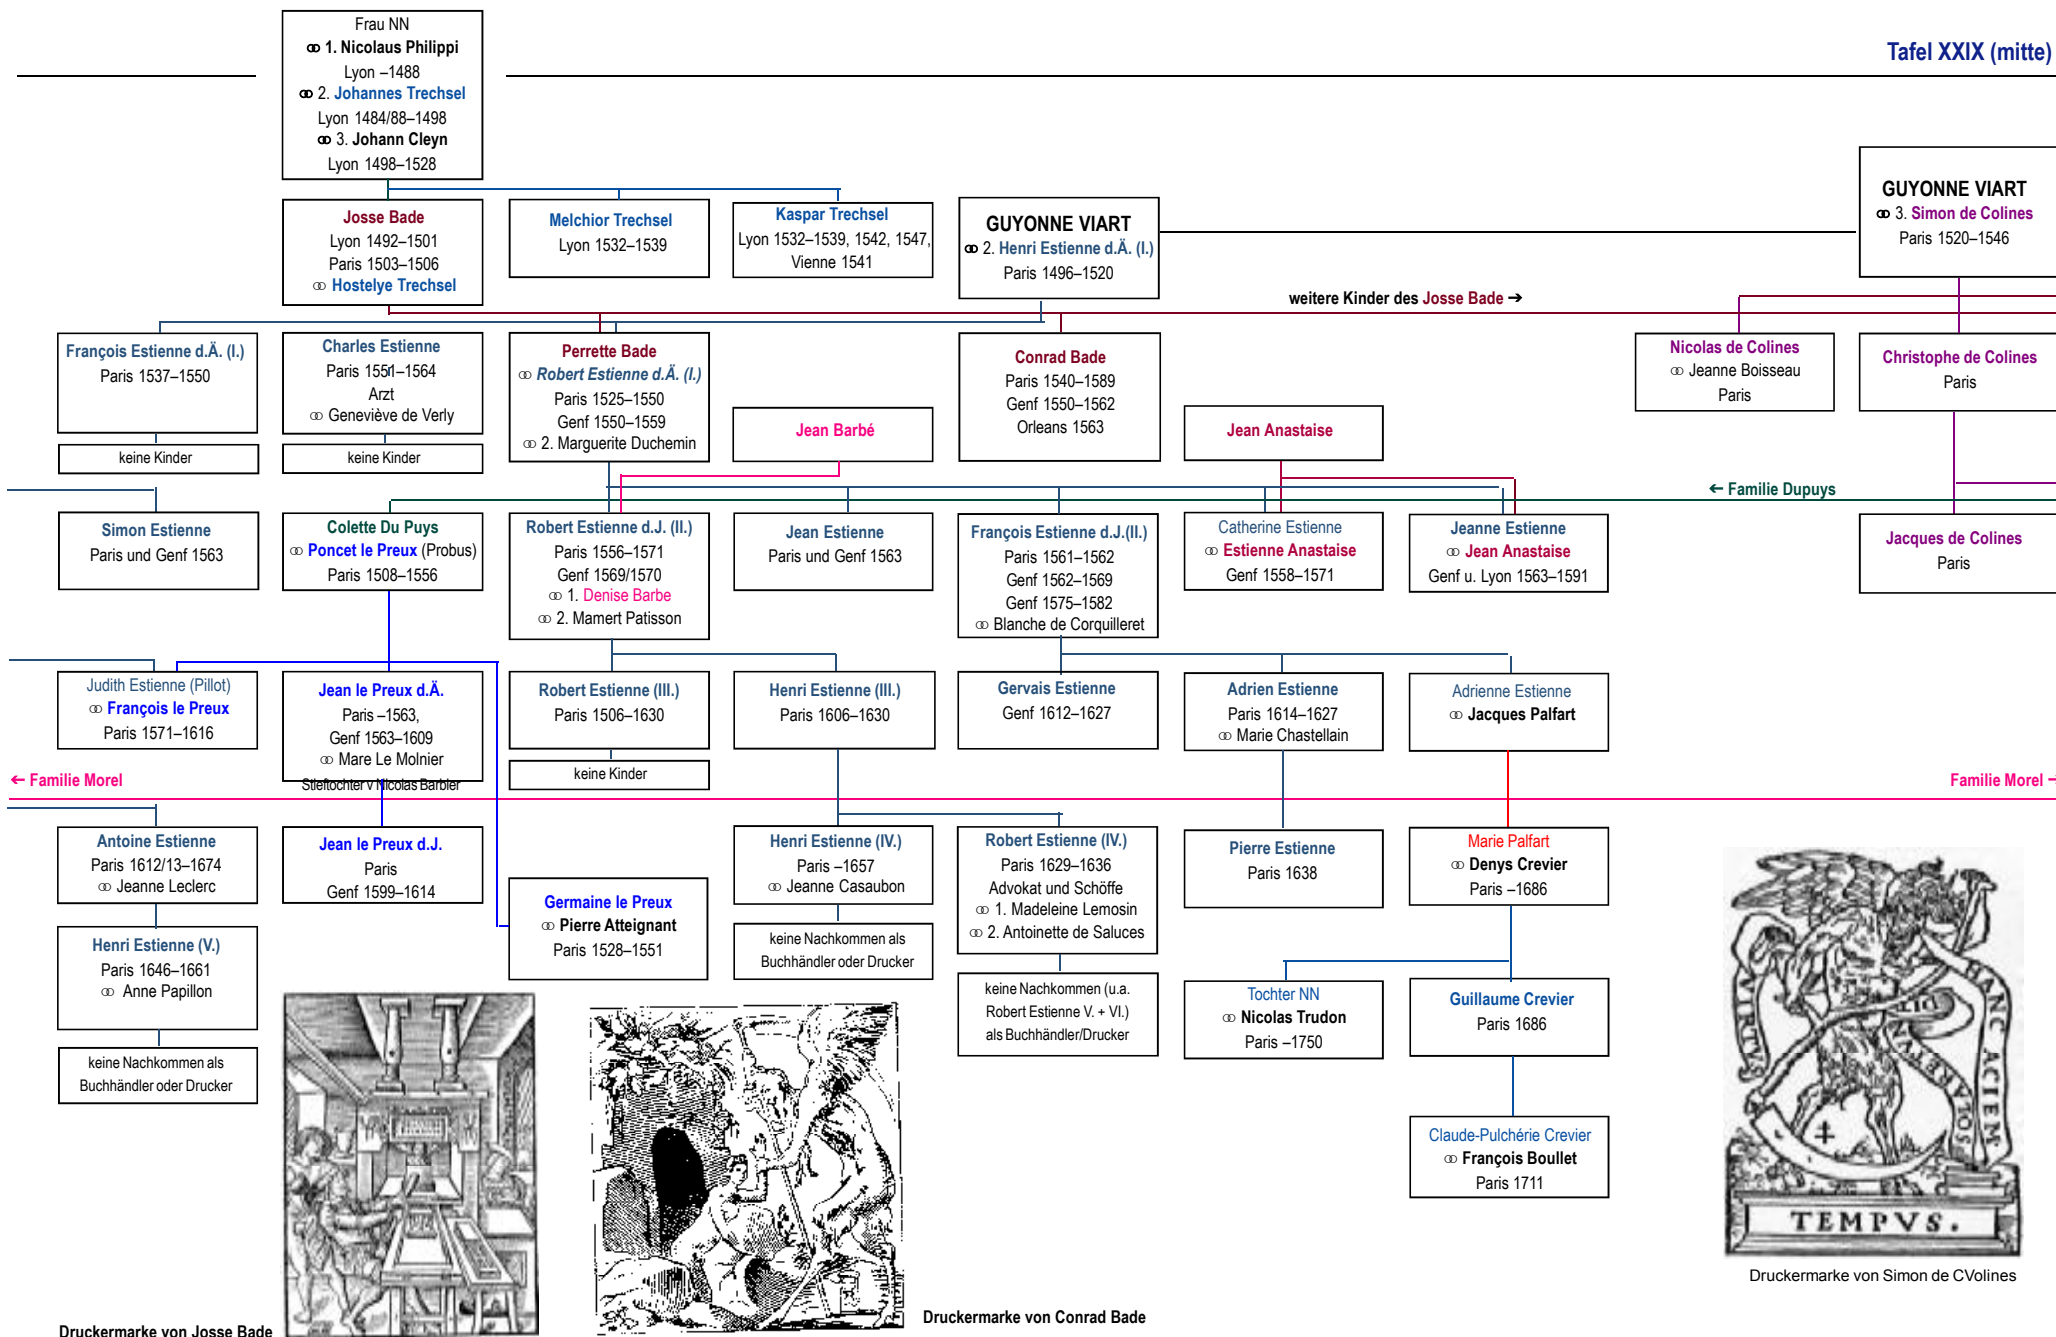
Tafel XXIX (mitte)

Frau NN
⚭ 1. Nicolaus Philippi
Lyon –1488
⚭ 2. Johannes Trechsel
Lyon 1484/88–1498
⚭ 3. Johann Cleyn
Lyon 1498–1528

Josse Bade
Lyon 1492–1501
Paris 1503–1506
⚭ Hostelye Trechsel

Melchior Trechsel
Lyon 1532–1539

Kaspar Trechsel
Lyon 1532–1539, 1542, 1547,
Vienne 1541

GUYONNE VIART
⚭ 2. Henri Estienne d.Ä. (I.)
Paris 1496–1520

GUYONNE VIART
⚭ 3. Simon de Colines
Paris 1520–1546

weitere Kinder des Josse Bade ➔

François Estienne d.Ä. (I.)
Paris 1537–1550

keine Kinder

Charles Estienne
Paris 1551–1564
Arzt
⚭ Geneviève de Verly

keine Kinder

Perrette Bade
⚭ Robert Estienne d.Ä. (I.)
Paris 1525–1550
Genf 1550–1559
⚭ 2. Marguerite Duchemin

Jean Barbé

Conrad Bade
Paris 1540–1589
Genf 1550–1562
Orleans 1563

Jean Anastaise

Nicolas de Colines
⚭ Jeanne Boisseau
Paris

Christophe de Colines
Paris

← Familie Dupuys

Simon Estienne
Paris und Genf 1563

Colette Du Puys
⚭ Poncet le Preux (Probus)
Paris 1508–1556

Robert Estienne d.J. (II.)
Paris 1556–1571
Genf 1569/1570
⚭ 1. Denise Barbe
⚭ 2. Mamert Patisson

Jean Estienne
Paris und Genf 1563

François Estienne d.J.(II.)
Paris 1561–1562
Genf 1562–1569
Genf 1575–1582
⚭ Blanche de Corquilleret

Catherine Estienne
⚭ Estienne Anastaise
Genf 1558–1571

Jeanne Estienne
⚭ Jean Anastaise
Genf u. Lyon 1563–1591

Jacques de Colines
Paris

Judith Estienne (Pillot)
⚭ François le Preux
Paris 1571–1616

Jean le Preux d.Ä.
Paris –1563,
Genf 1563–1609
⚭ Mare Le Molnier
Stieftochter v Nicolas Barbier

Robert Estienne (III.)
Paris 1506–1630

keine Kinder

Henri Estienne (III.)
Paris 1606–1630

Gervais Estienne
Genf 1612–1627

Adrien Estienne
Paris 1614–1627
⚭ Marie Chastellain

Adrienne Estienne
⚭ Jacques Palfart

← Familie Morel

Familie Morel →

Antoine Estienne
Paris 1612/13–1674
⚭ Jeanne Leclerc

Henri Estienne (V.)
Paris 1646–1661
⚭ Anne Papillon

keine Nachkommen als
Buchhändler oder Drucker

Jean le Preux d.J.
Paris
Genf 1599–1614

Germaine le Preux
⚭ Pierre Atteignant
Paris 1528–1551

Henri Estienne (IV.)
Paris –1657
⚭ Jeanne Casaubon

keine Nachkommen als
Buchhändler oder Drucker

Robert Estienne (IV.)
Paris 1629–1636
Advokat und Schöffe
⚭ 1. Madeleine Lemosin
⚭ 2. Antoinette de Saluces

keine Nachkommen (u.a.
Robert Estienne V. + VI.)
als Buchhändler/Drucker

Pierre Estienne
Paris 1638

Marie Palfart
⚭ Denys Crevier
Paris –1686

Tochter NN
⚭ Nicolas Trudon
Paris –1750

Guillaume Crevier
Paris 1686

Claude-Pulchérie Crevier
⚭ François Boullet
Paris 1711

VIRTUS HANC ACIEM VINCIT TEMPVS.

Druckermarke von Simon de CVolines

Druckermarke von Josse Bade

Druckermarke von Conrad Bade